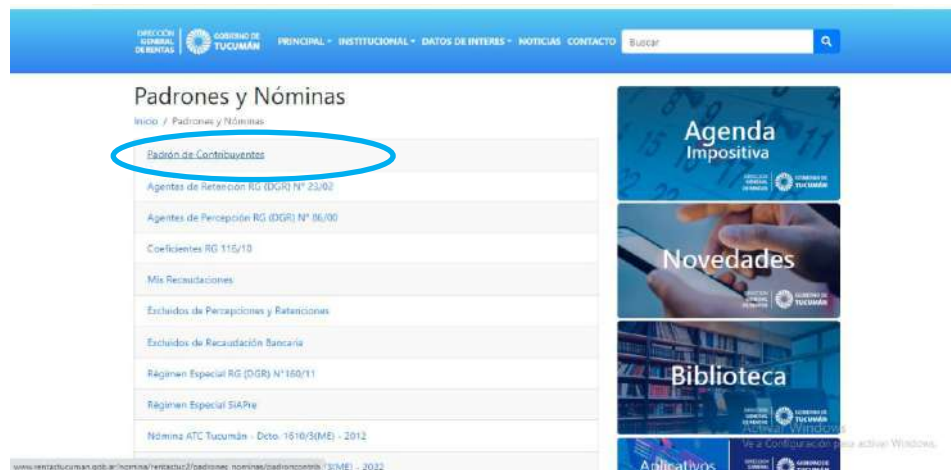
DIRECCIÓN GENERAL DE RENTAS | GOBIERNO DE TUCUMÁN

PRINCIPAL ▾ INSTITUCIONAL ▾ DATOS DE INTERES ▾ NOTICIAS CONTACTO Buscar

Padrones y Nóminas

Inicio / Padrones y Nóminas

Padrón de Contribuyentes

Agentes de Retención RG (DGR) N° 23/02

Agentes de Percepción RG (DGR) N° 86/00

Coeficientes RG 116/10

Mis Recaudaciones

Excluidos de Percepciones y Retenciones

Excluidos de Recaudación Bancaria

Régimen Especial RG (DGR) N°160/11

Régimen Especial SIAPre

Nómina ATC Tucumán - Dcto. 1610/3(ME) - 2012

www.rentastucuman.gob.ar/nomina/rentastuc2/padrones_nominas/padroncontrib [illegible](ME) - 2022

Agenda Impositiva

DIRECCIÓN GENERAL DE RENTAS | GOBIERNO DE TUCUMÁN

Novedades

DIRECCIÓN GENERAL DE RENTAS | GOBIERNO DE TUCUMÁN

Biblioteca

DIRECCIÓN GENERAL DE RENTAS | GOBIERNO DE TUCUMÁN

Aplicativos

DIRECCIÓN GENERAL DE RENTAS | GOBIERNO DE TUCUMÁN

Activar Windows
Ve a Configuración para activar Windows.